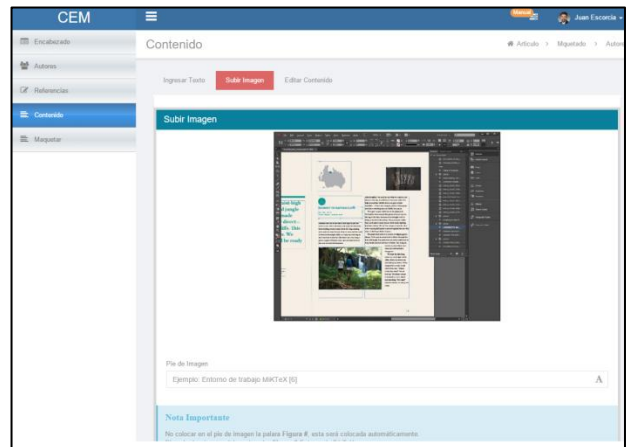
CEM

Encabezado

Autores

Referencias

Contenido

Maquetar

Manual

Juan Escorcia

Contenido

Artículo > Maquetado > Autor

Ingresar Texto

Subir Imagen

Editar Contenido

Subir Imagen

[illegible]

Pie de Imagen

Ejemplo: Entorno de trabajo MiKTeX [6]

Nota Importante

No colocar en el pie de imagen la palabra Figura #, esta será colocada automáticamente